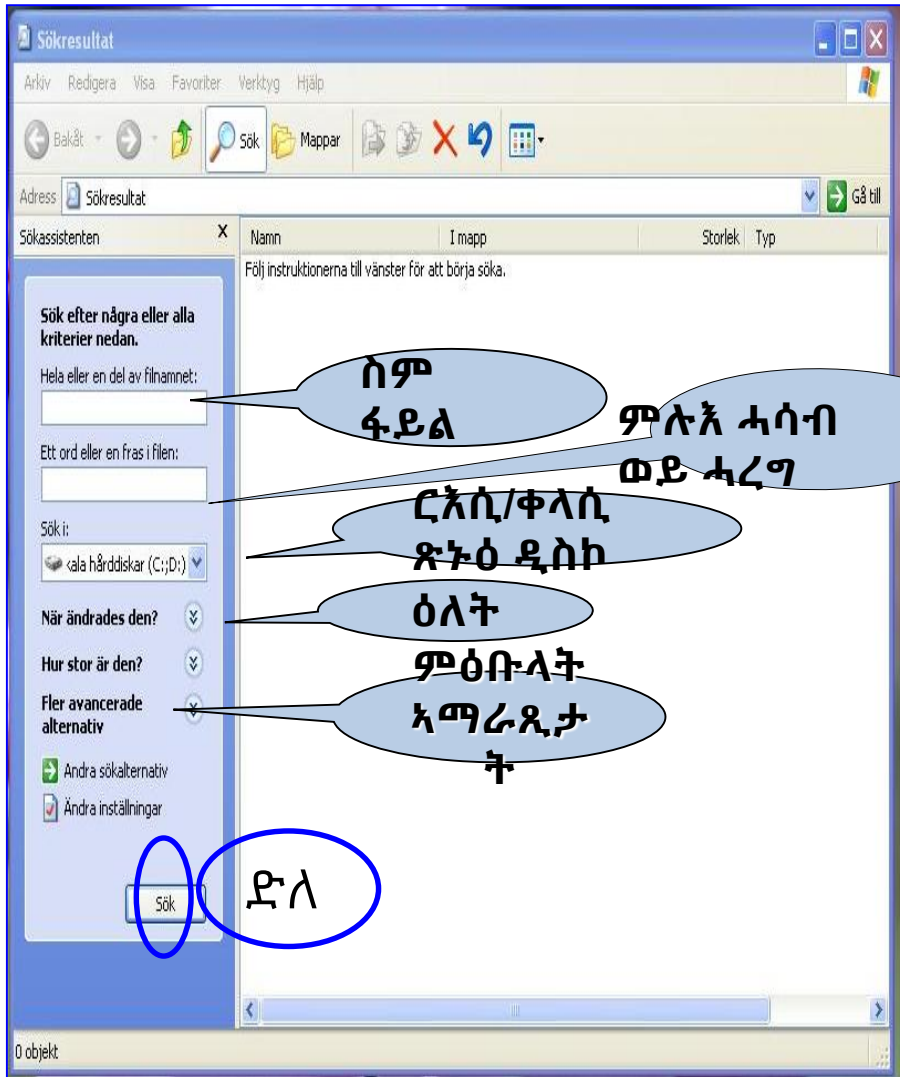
Sökresultat

Arkiv Redigera Visa Favoriter Verktyg Hjälp

Bakåt Sök Mappar

Adress Sökresultat Gå till

Sökassistenten X

Namn I mapp Storlek Typ

Följ instruktionerna till vänster för att börja söka.

Sök efter några eller alla kriterier nedan.

Hela eller en del av filnamnet:

Ett ord eller en fras i filen:

Sök i:

<ala hårddiskar (C:;D:)

När ändrades den?

Hur stor är den?

Fler avancerade alternativ

Andra sökalternativ

Ändra inställningar

Sök

ስም ፋይል

ምሉእ ሓሳብ ወይ ሓረግ

ርእሲ/ቀላሲ ጽኑዕ ዲስኮ

ዕለት

ምዕቡላት ኣማራጺታት

ድለ

0 objekt